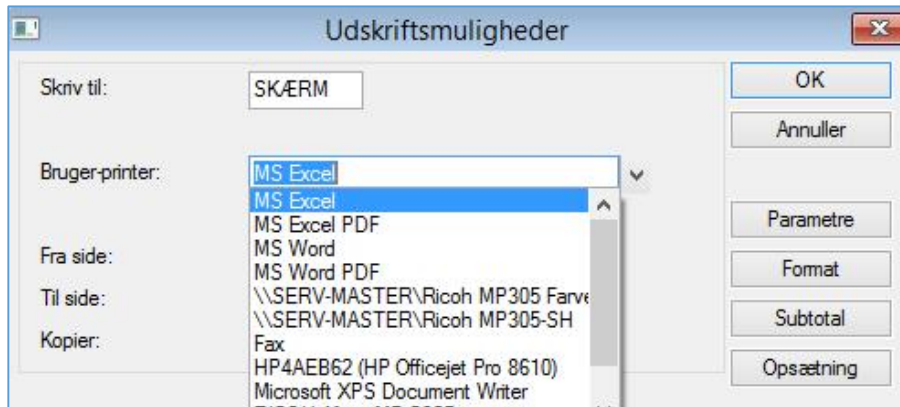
Udskriftsmuligheder

Skriv til: SKÆRM

Bruger-printer: MS Excel

MS Excel
MS Excel PDF
MS Word
MS Word PDF
\\SERV-MASTER\Ricoh MP305 Farve
\\SERV-MASTER\Ricoh MP305-SH
Fax
HP4AEB62 (HP Officejet Pro 8610)
Microsoft XPS Document Writer

Fra side:
Til side:
Kopier:

OK
Annuller
Parametre
Format
Subtotal
Opsætning